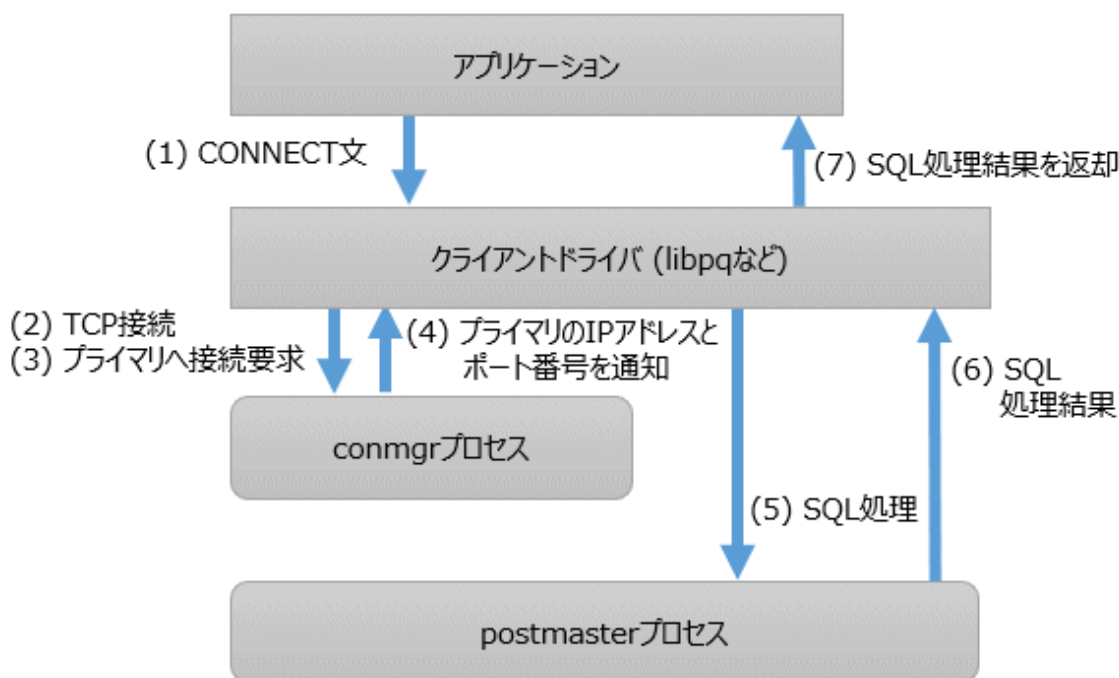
アプリケーション

(1) CONNECT文

(7) SQL処理結果を返却

クライアントドライバ (libpqなど)

(2) TCP接続
(3) プライマリへ接続要求

(4) プライマリのIPアドレスと
ポート番号を通知

(6) SQL
処理結果

conmgrプロセス

(5) SQL処理

postmasterプロセス